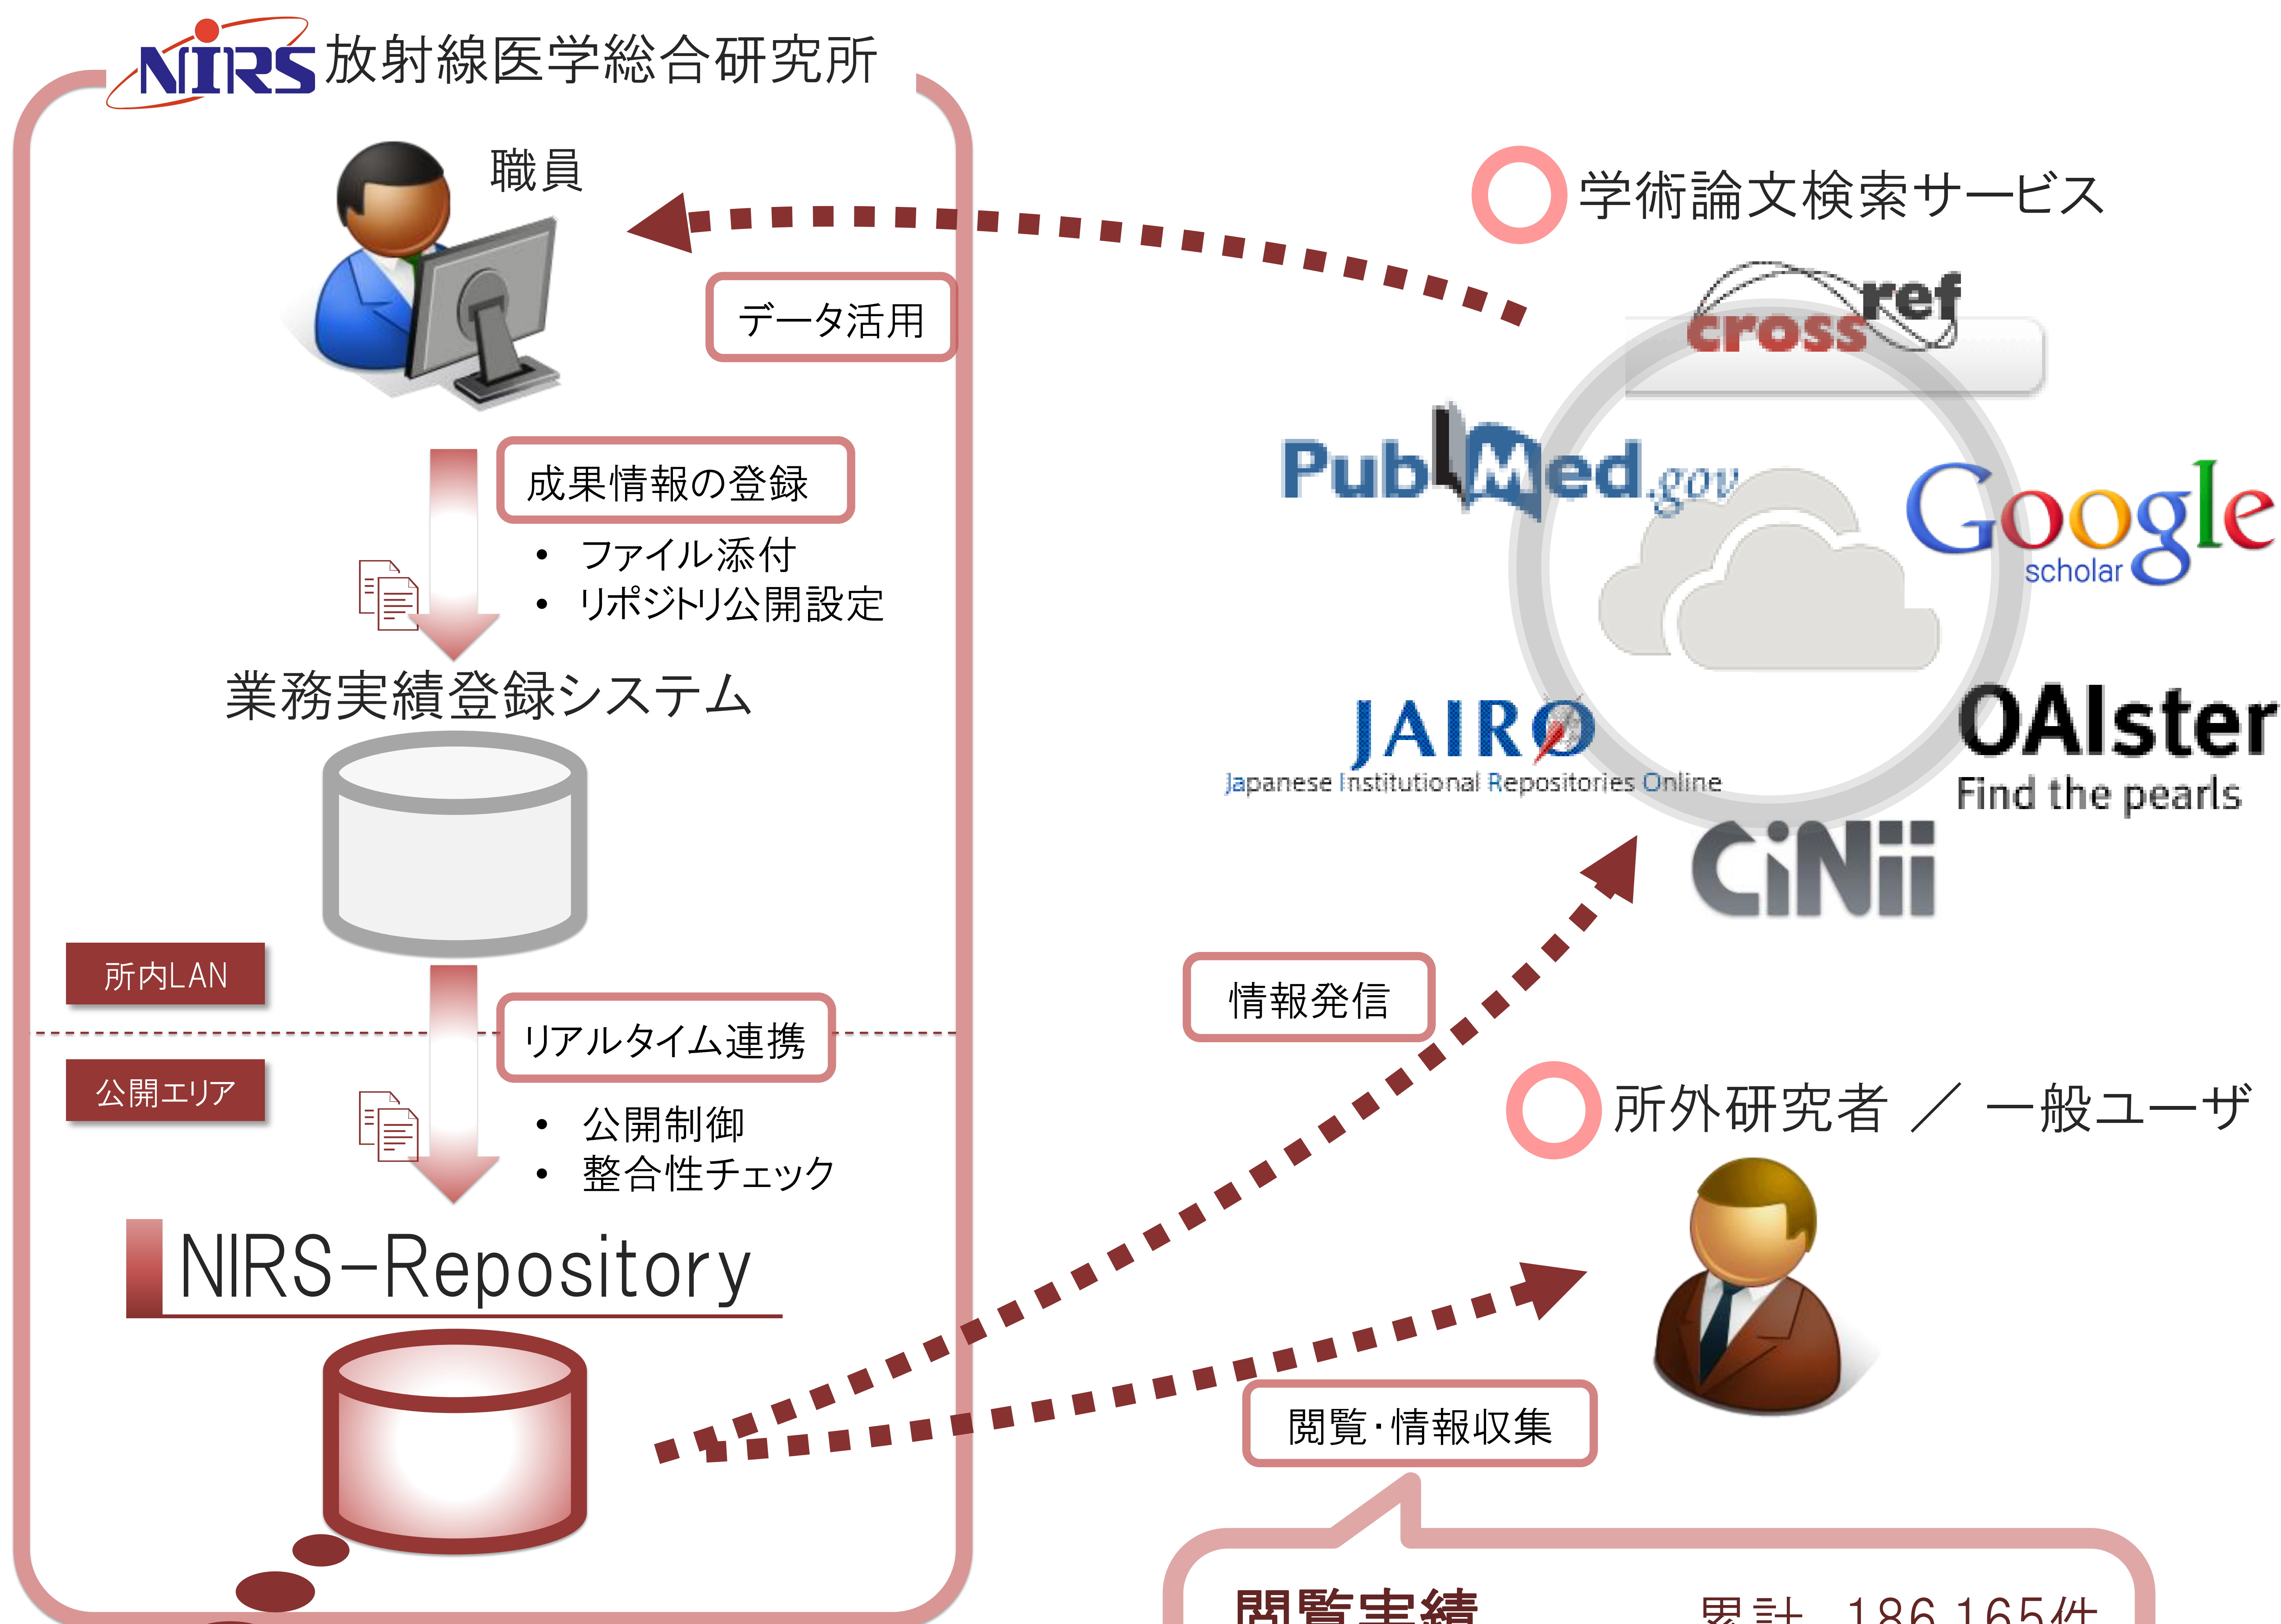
NIRS 放射線医学総合研究所

職員

データ活用

成果情報の登録

• ファイル添付
• リポジトリ公開設定

業務実績登録システム

所内LAN

公開エリア

リアルタイム連携

• 公開制御
• 整合性チェック

NIRS-Repository

学術論文検索サービス

crossref

PubMed.gov

Google scholar

JAIRO
Japanese Institutional Repositories Online

OAIster
Find the pearls

CiNii

情報発信

所外研究者 ／ 一般ユーザ

閲覧･情報収集

閲覧実績 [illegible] 累計 186,165件